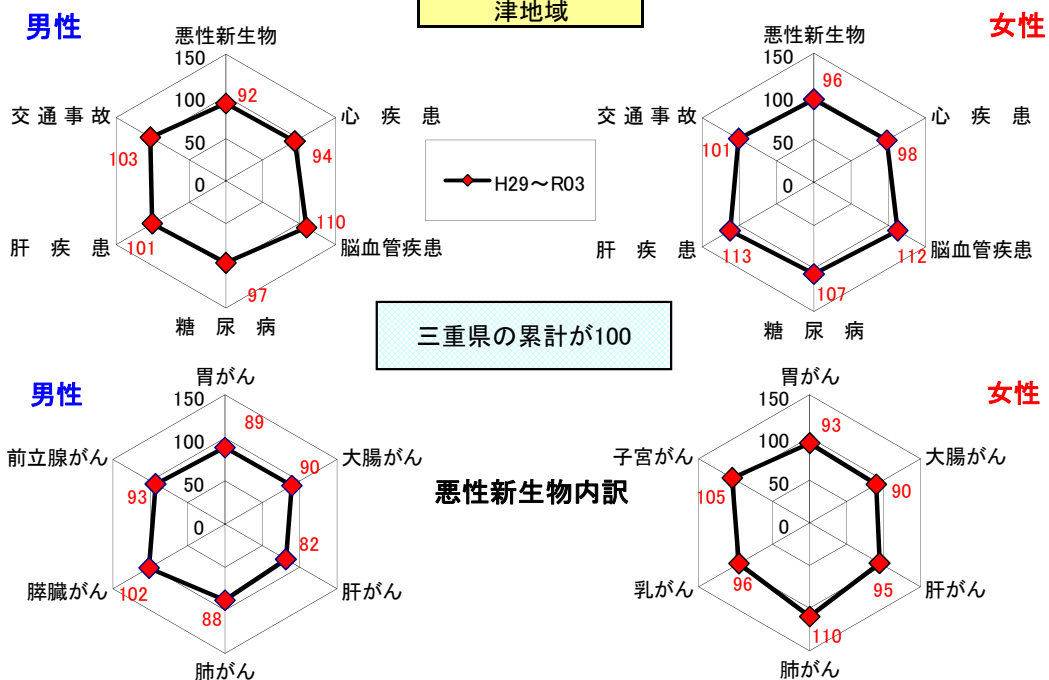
津地域

男性

悪性新生物
150
100
50
0
92
心　疾　患
94
脳血管疾患
110
97
糖　尿　病
101
肝　疾　患
103
交 通 事 故

H29～R03

女性

悪性新生物
150
100
50
0
96
心　疾　患
98
脳血管疾患
112
107
糖　尿　病
113
肝　疾　患
101
交 通 事 故

三重県の累計が100

男性

胃がん
150
100
50
0
89
大腸がん
90
肝がん
82
88
肺がん
102
膵臓がん
93
前立腺がん

悪性新生物内訳

女性

胃がん
150
100
50
0
93
大腸がん
90
肝がん
95
110
肺がん
96
乳がん
105
子宮がん